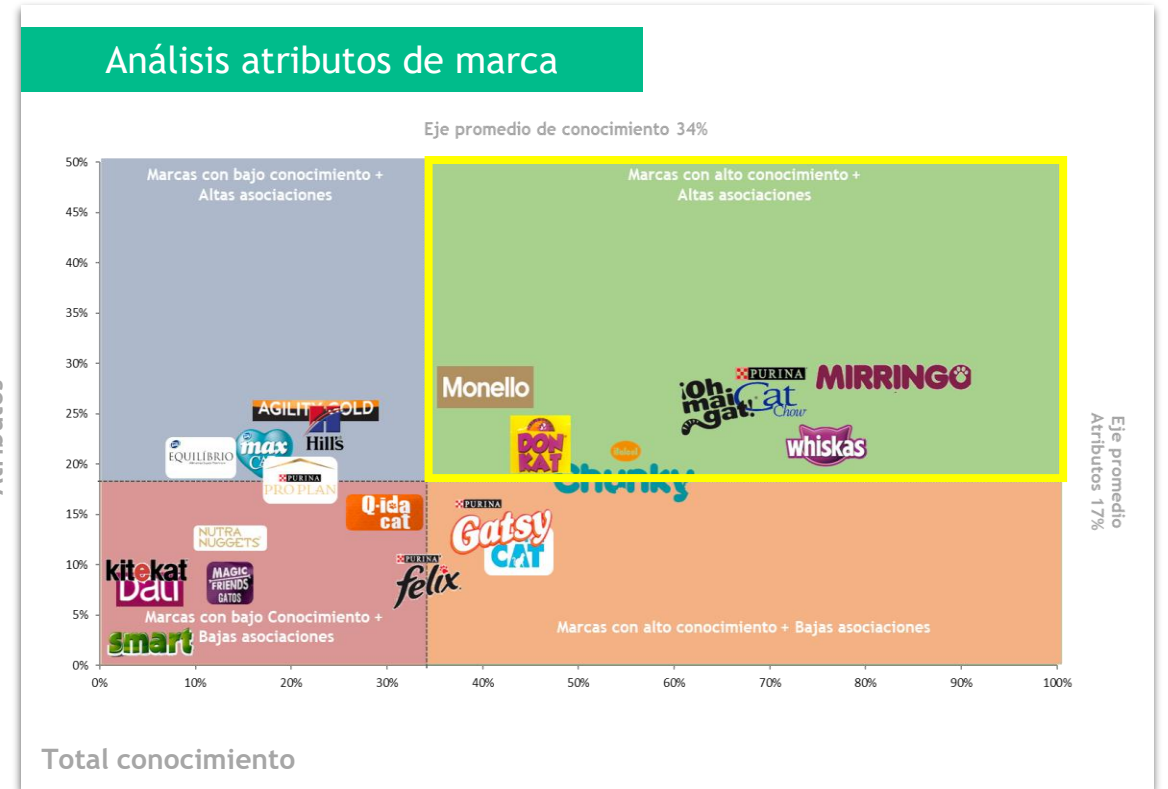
Análisis atributos de marca

Eje promedio de conocimiento 34%

50%
45%
40%
35%
30%
25%
20%
15%
10%
5%
0%

Marcas con bajo conocimiento + Altas asociaciones

Marcas con alto conocimiento + Altas asociaciones

Marcas con bajo Conocimiento + Bajas asociaciones

Marcas con alto conocimiento + Bajas asociaciones

Monello
PURINA Cat Chow
MIRRINGO
¡Oh mai gat!
Whiskas
DON KAT
Chunky
AGILITY GOLD
Hill's
max Cat
EQUILÍBRIO
PURINA PRO PLAN
Q-ida cat
NUTRA NUGGETS
PURINA Gatsy CAT
kitekat
Dali
MAGIC FRIENDS GATOS
PURINA felix
smart

0%
10%
20%
30%
40%
50%
60%
70%
80%
90%
100%

Eje promedio Atributos 17%

Total conocimiento